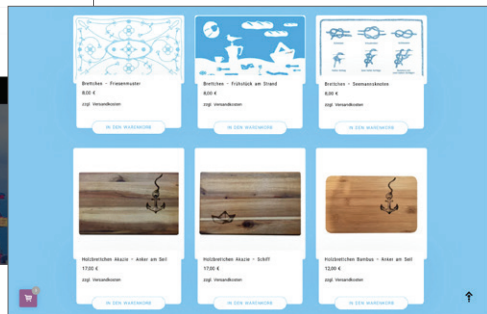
Brettchen – Friesenmuster
8,00 €
zzgl. Versandkosten
IN DEN WARENKORB

Brettchen – Frühstück am Strand
8,00 €
zzgl. Versandkosten
IN DEN WARENKORB

Brettchen – Seemannsknoten
8,00 €
zzgl. Versandkosten
IN DEN WARENKORB

Holzbrettchen Akazie – Anker am Seil
17,00 €
zzgl. Versandkosten
IN DEN WARENKORB

Holzbrettchen Akazie – Schiff
17,00 €
zzgl. Versandkosten
IN DEN WARENKORB

Holzbrettchen Bambus – Anker am Seil
12,00 €
zzgl. Versandkosten
IN DEN WARENKORB

0